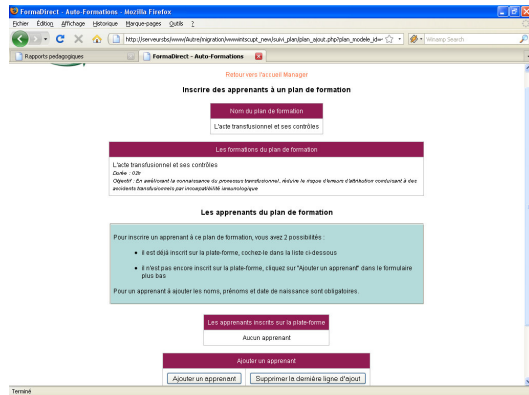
FormaDirect - Auto-Formations - Mozilla Firefox

Fichier Édition Affichage Historique Marque-pages Outils ?

http://serveursbs/www/lluare/migration/wwwinscript_new/suivi_plan/plan_ajout.php?plan_modele_id=

Wasamp Search

Rapports pedagogiques

FormaDirect - Auto-Formations

Retour vers l'accueil Manager

Inscrire des apprenants à un plan de formation

| Nom du plan de formation |
|---|
| L'acte transfusionnel et ses contrôles |

| Les formations du plan de formation |
|---|
| L'acte transfusionnel et ses contrôles Durée : 02h Objectif : En améliorant la connaissance du processus transfusionnel, réduire le risque d'erreurs d'attribution conduisant à des accidents transfusionnels par incompatibilité immunologique |

Les apprenants du plan de formation :

Pour inscrire un apprenant à ce plan de formation, vous avez 2 possibilités :

- il est déjà inscrit sur la plate-forme, cochez-le dans la liste ci-dessous
- il n'est pas encore inscrit sur la plate-forme, cliquez sur "Ajouter un apprenant" dans le formulaire plus bas.

Pour un apprenant à ajouter les noms, prénoms et date de naissance sont obligatoires.

| Les apprenants inscrits sur la plate-forme |
|---|
| Aucun apprenant |

Ajouter un apprenant

Ajouter un apprenant    Supprimer la dernière ligne d'ajout

Terminé